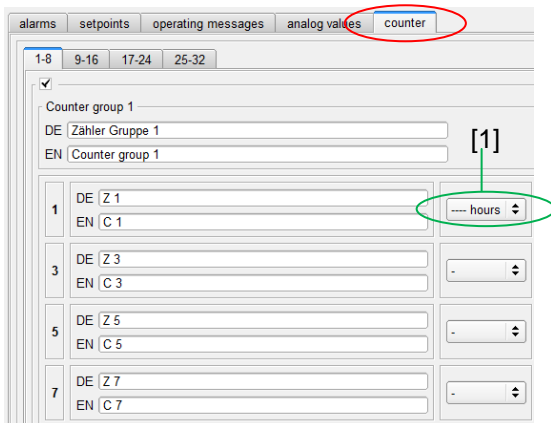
alarms | setpoints | operating messages | analog values | counter

1-8 | 9-16 | 17-24 | 25-32

✓

Counter group 1

DE Zähler Gruppe 1

EN Counter group 1

[1]

1 DE Z 1
EN C 1
---- hours

3 DE Z 3
EN C 3
-

5 DE Z 5
EN C 5
-

7 DE Z 7
EN C 7
-